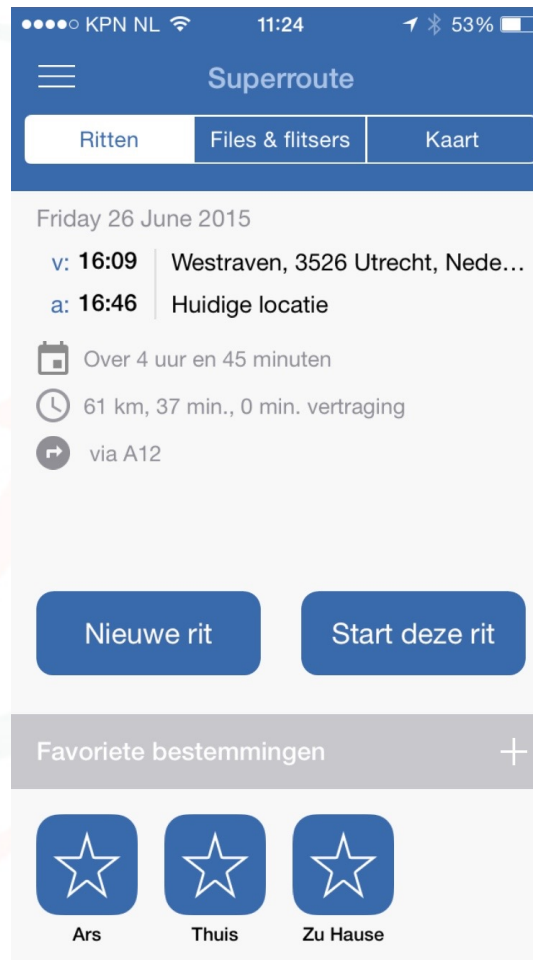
●●●●○ KPN NL 11:24 53%

Superroute

Ritten | Files & flitsers | Kaart

Friday 26 June 2015

v: 16:09 Westraven, 3526 Utrecht, Nede…

a: 16:46 Huidige locatie

Over 4 uur en 45 minuten

61 km, 37 min., 0 min. vertraging

via A12

Nieuwe rit

Start deze rit

Favoriete bestemmingen +

Ars

Thuis

Zu Hause